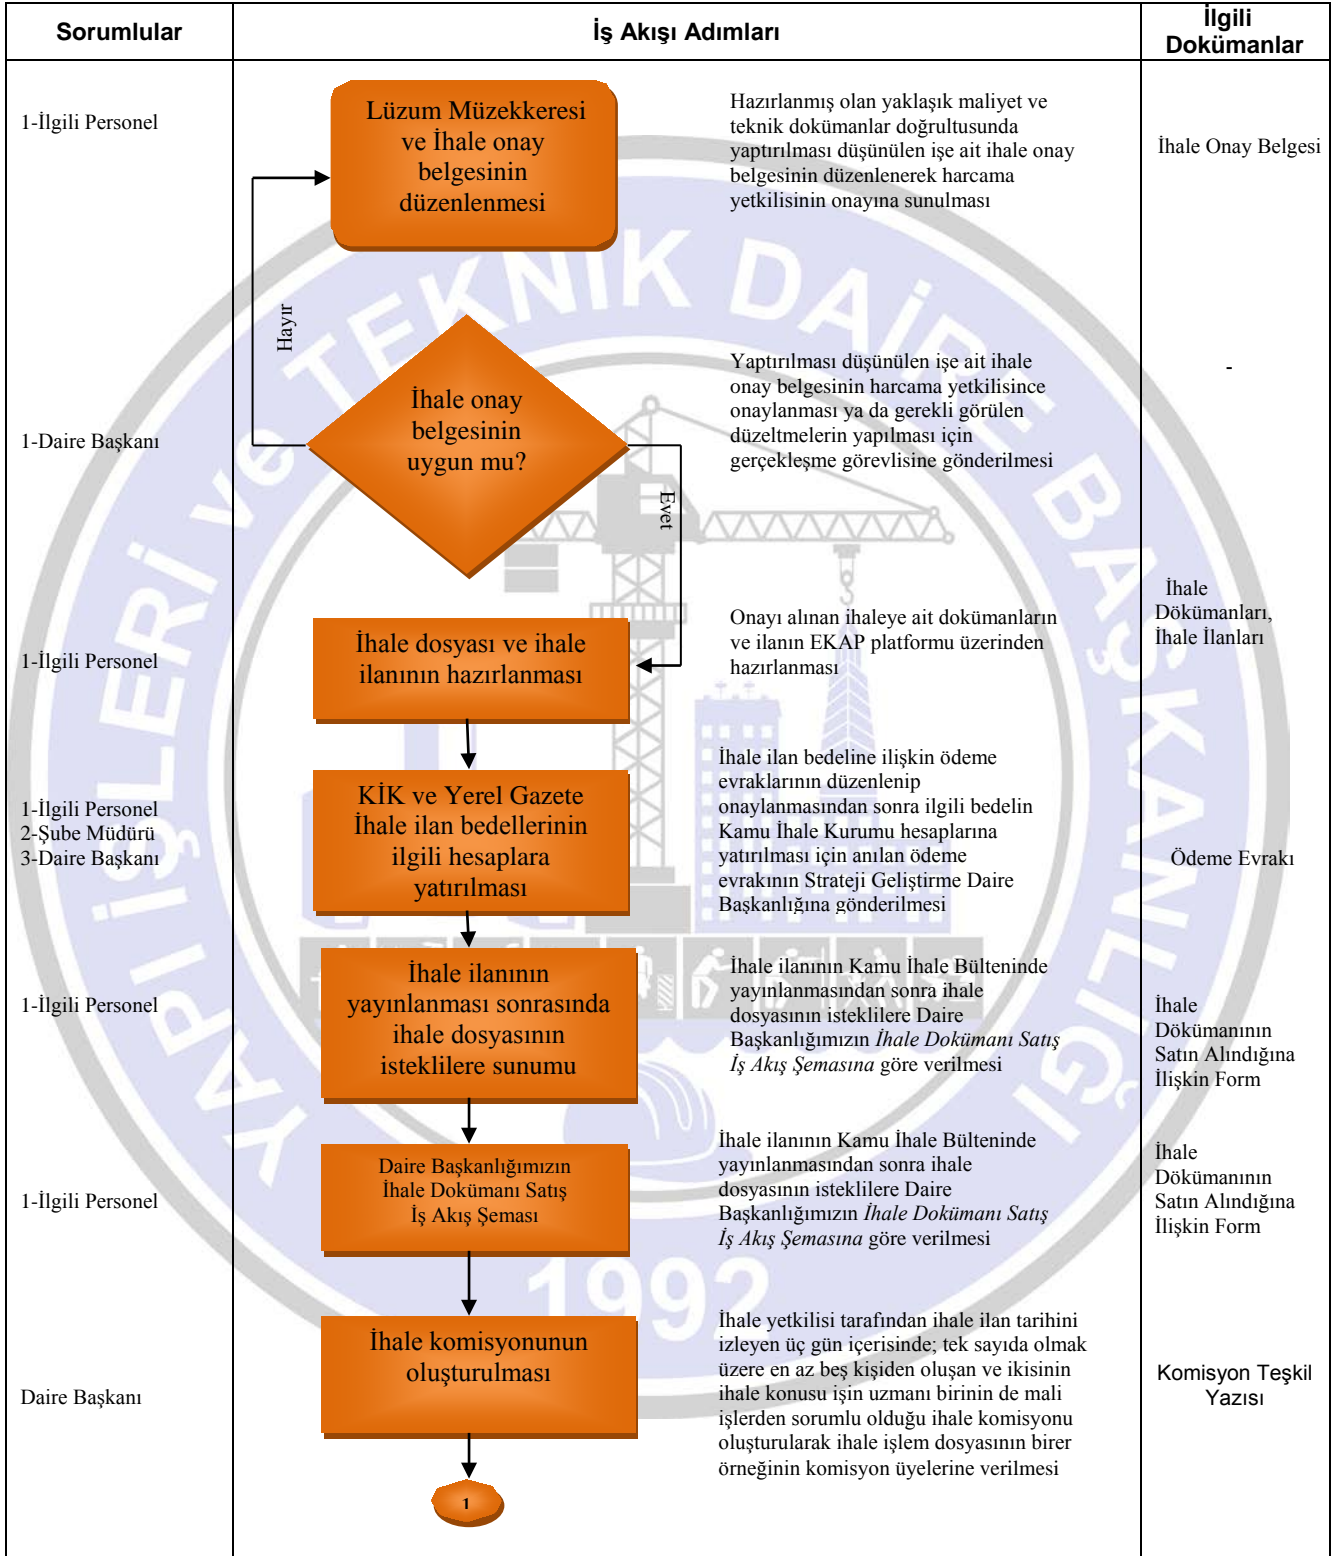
| Sorumlular | İş Akışı Adımları | İlgili Dokümanlar |
|---|---|---|
| 1-İlgili Personel | Lüzum Müzekkeresi ve İhale onay belgesinin düzenlenmesi | Hazırlanmış olan yaklaşık maliyet ve teknik dokümanlar doğrultusunda yaptırılması düşünülen işe ait ihale onay belgesinin düzenlenerek harcama yetkilisinin onayına sunulması | İhale Onay Belgesi |
| 1-Daire Başkanı | İhale onay belgesinin uygun mu? Hayır Evet | Yaptırılması düşünülen işe ait ihale onay belgesinin harcama yetkilisince onaylanması ya da gerekli görülen düzeltmelerin yapılması için gerçekleşme görevlisine gönderilmesi | - |
| 1-İlgili Personel | İhale dosyası ve ihale ilanının hazırlanması | Onayı alınan ihaleye ait dokümanların ve ilanın EKAP platformu üzerinden hazırlanması | İhale Dökümanları, İhale İlanları |
| 1-İlgili Personel 2-Şube Müdürü 3-Daire Başkanı | KİK ve Yerel Gazete İhale ilan bedellerinin ilgili hesaplara yatırılması | İhale ilan bedeline ilişkin ödeme evraklarının düzenlenip onaylanmasından sonra ilgili bedelin Kamu İhale Kurumu hesaplarına yatırılması için anılan ödeme evrakının Strateji Geliştirme Daire Başkanlığına gönderilmesi | Ödeme Evrakı |
| 1-İlgili Personel | İhale ilanının yayınlanması sonrasında ihale dosyasının isteklilere sunumu | İhale ilanının Kamu İhale Bülteninde yayınlanmasından sonra ihale dosyasının isteklilere Daire Başkanlığımızın *İhale Dokümanı Satış İş Akış Şemasına* göre verilmesi | İhale Dökümanının Satın Alındığına İlişkin Form |
| 1-İlgili Personel | Daire Başkanlığımızın İhale Dokümanı Satış İş Akış Şeması | İhale ilanının Kamu İhale Bülteninde yayınlanmasından sonra ihale dosyasının isteklilere Daire Başkanlığımızın *İhale Dokümanı Satış İş Akış Şemasına* göre verilmesi | İhale Dökümanının Satın Alındığına İlişkin Form |
| Daire Başkanı | İhale komisyonunun oluşturulması 1 | İhale yetkilisi tarafından ihale ilan tarihini izleyen üç gün içerisinde; tek sayıda olmak üzere en az beş kişiden oluşan ve ikisinin ihale konusu işin uzmanı birinin de mali işlerden sorumlu olduğu ihale komisyonu oluşturularak ihale işlem dosyasının birer örneğinin komisyon üyelerine verilmesi | Komisyon Teşkil Yazısı |

YAPI İŞLERİ VE TEKNİK DAİRE BAŞKANLIĞI 1992